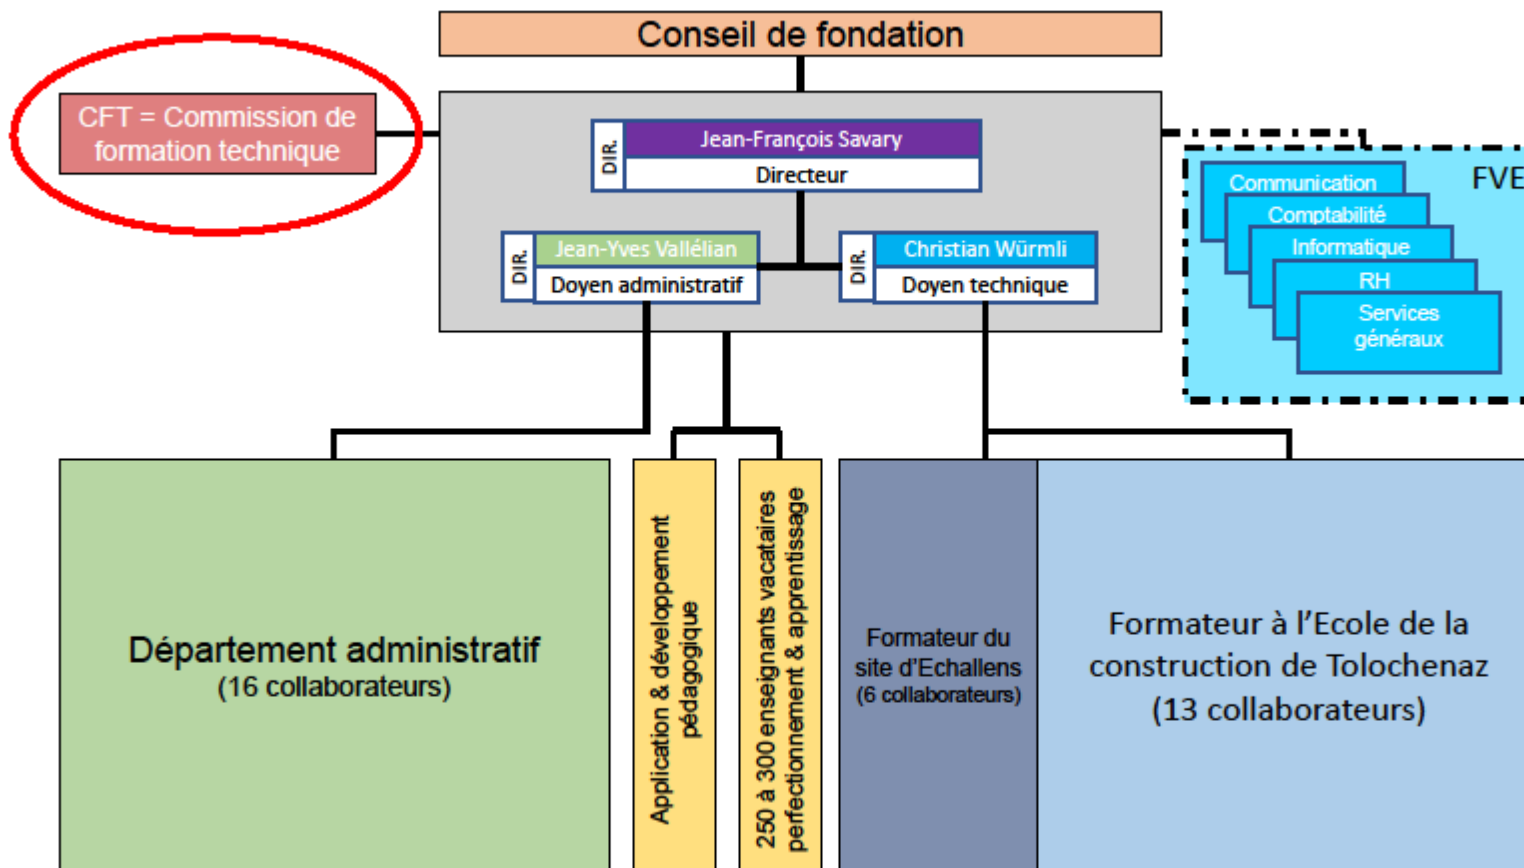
Conseil de fondation

CFT = Commission de formation technique

DIR.
Jean-François Savary
Directeur

DIR.
Jean-Yves Vallélian
Doyen administratif

DIR.
Christian Würmli
Doyen technique

FVE
Communication
Comptabilité
Informatique
RH
Services généraux

Département administratif
(16 collaborateurs)

Application & développement pédagogique

250 à 300 enseignants vacataires perfectionnement & apprentissage

Formateur du site d'Echallens
(6 collaborateurs)

Formateur à l'Ecole de la construction de Tolochenaz
(13 collaborateurs)